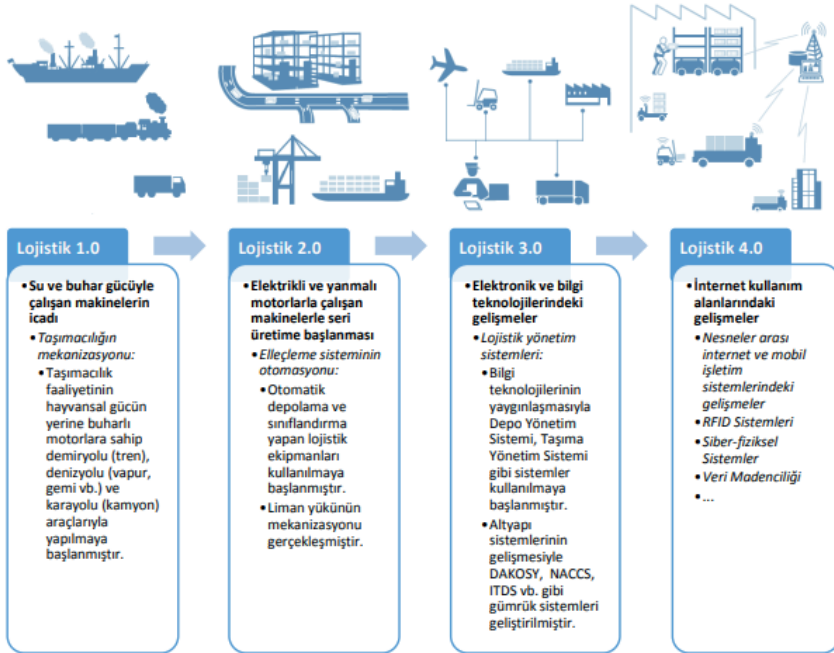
Lojistik 1.0

- Su ve buhar gücüyle çalışan makinelerin icadı
  - Taşımacılığın mekanizasyonu:
    - Taşımacılık faaliyetinin hayvansal gücün yerine buharlı motorlara sahip demiryolu (tren), denizyolu (vapur, gemi vb.) ve karayolu (kamyon) araçlarıyla yapılmaya başlanmıştır.

Lojistik 2.0

- Elektrikli ve yanmalı motorlarla çalışan makinelerle seri üretime başlanması
  - Elleçleme sisteminin otomasyonu:
    - Otomatik depolama ve sınıflandırma yapan lojistik ekipmanları kullanılmaya başlanmıştır.
    - Liman yükünün mekanizasyonu gerçekleşmiştir.

Lojistik 3.0

- Elektronik ve bilgi teknolojilerindeki gelişmeler
  - Lojistik yönetim sistemleri:
    - Bilgi teknolojilerinin yaygınlaşmasıyla Depo Yönetim Sistemi, Taşıma Yönetim Sistemi gibi sistemler kullanılmaya başlanmıştır.
    - Altyapı sistemlerinin gelişmesiyle DAKOSY, NACCS, ITDS vb. gibi gümrük sistemleri geliştirilmiştir.

Lojistik 4.0

- İnternet kullanım alanlarındaki gelişmeler
  - Nesneler arası internet ve mobil işletim sistemlerindeki gelişmeler
  - RFID Sistemleri
  - Siber-fiziksel Sistemler
  - Veri Madenciliği
  - ...